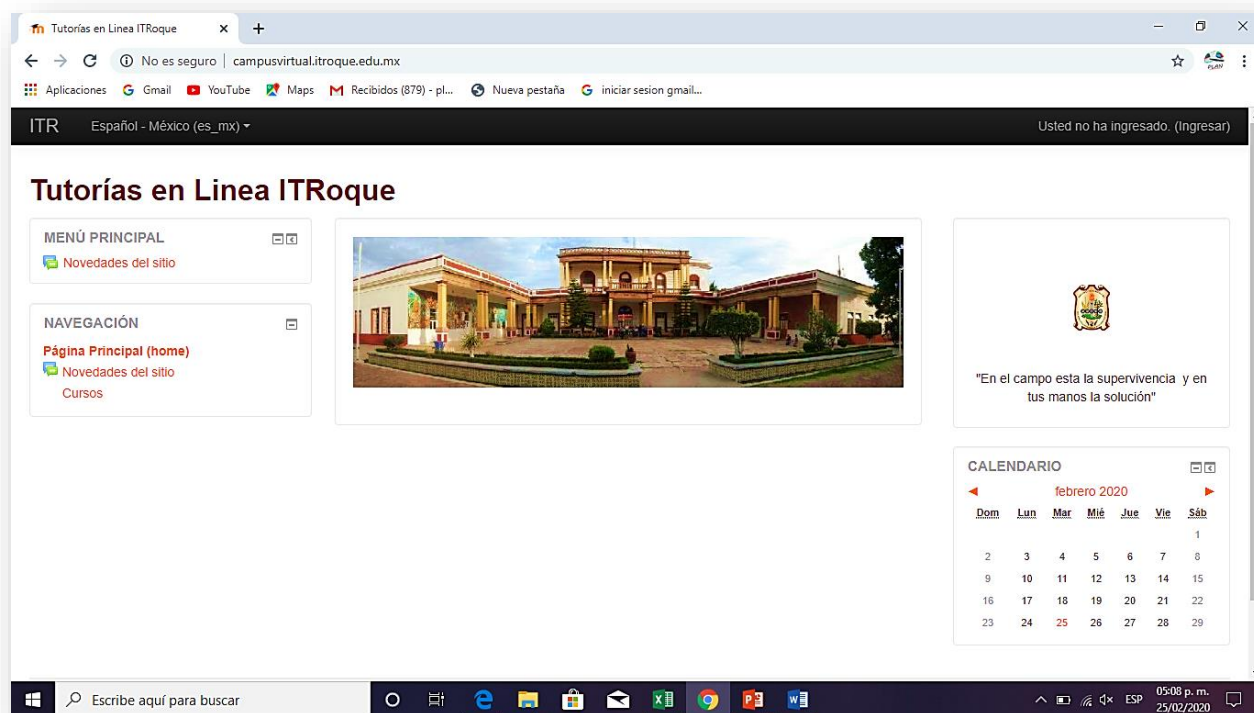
Tutorías en Linea ITRoque ×

No es seguro | campusvirtual.itroque.edu.mx

Aplicaciones Gmail YouTube Maps Recibidos (879) - pl... Nueva pestaña iniciar sesion gmail...

ITR Español - México (es_mx) ▾ Usted no ha ingresado. (Ingresar)

Tutorías en Linea ITRoque

MENÚ PRINCIPAL
Novedades del sitio

NAVEGACIÓN
Página Principal (home)
Novedades del sitio
Cursos

"En el campo esta la supervivencia y en tus manos la solución"

CALENDARIO
◄ febrero 2020 ►

| Dom | Lun | Mar | Mié | Jue | Vie | Sáb |
|---|---|---|---|---|---|---|
| | | | | | | 1 |
| 2 | 3 | 4 | 5 | 6 | 7 | 8 |
| 9 | 10 | 11 | 12 | 13 | 14 | 15 |
| 16 | 17 | 18 | 19 | 20 | 21 | 22 |
| 23 | 24 | 25 | 26 | 27 | 28 | 29 |

Escribe aquí para buscar

ESP 05:08 p. m. 25/02/2020